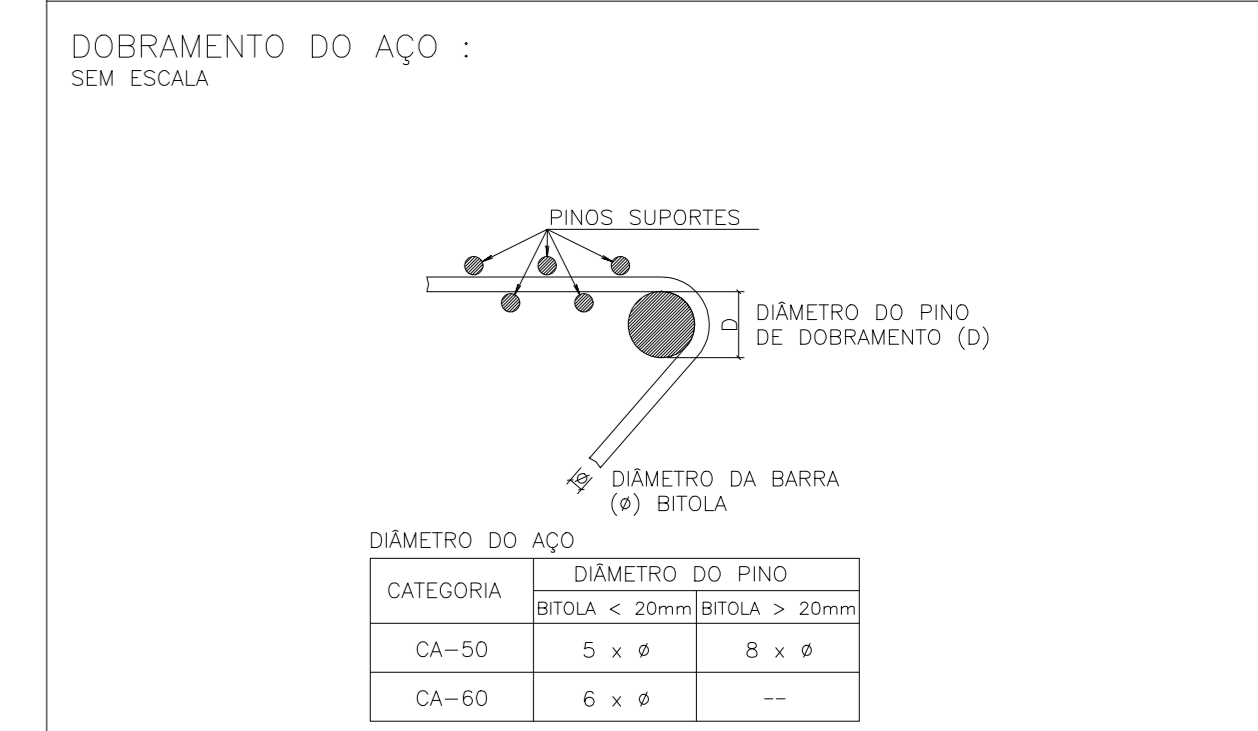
DOBRAMENTO DO AÇO :
SEM ESCALA

PINOS SUPORTES

D

DIÂMETRO DO PINO DE DOBRAMENTO (D)

Ø

DIÂMETRO DA BARRA (Ø) BITOLA

DIÂMETRO DO AÇO

| CATEGORIA | DIÂMETRO DO PINO | |
|---|---|---|
| | BITOLA < 20mm | BITOLA > 20mm |
| CA−50 | 5 x Ø | 8 x Ø |
| CA−60 | 6 x Ø | −− |